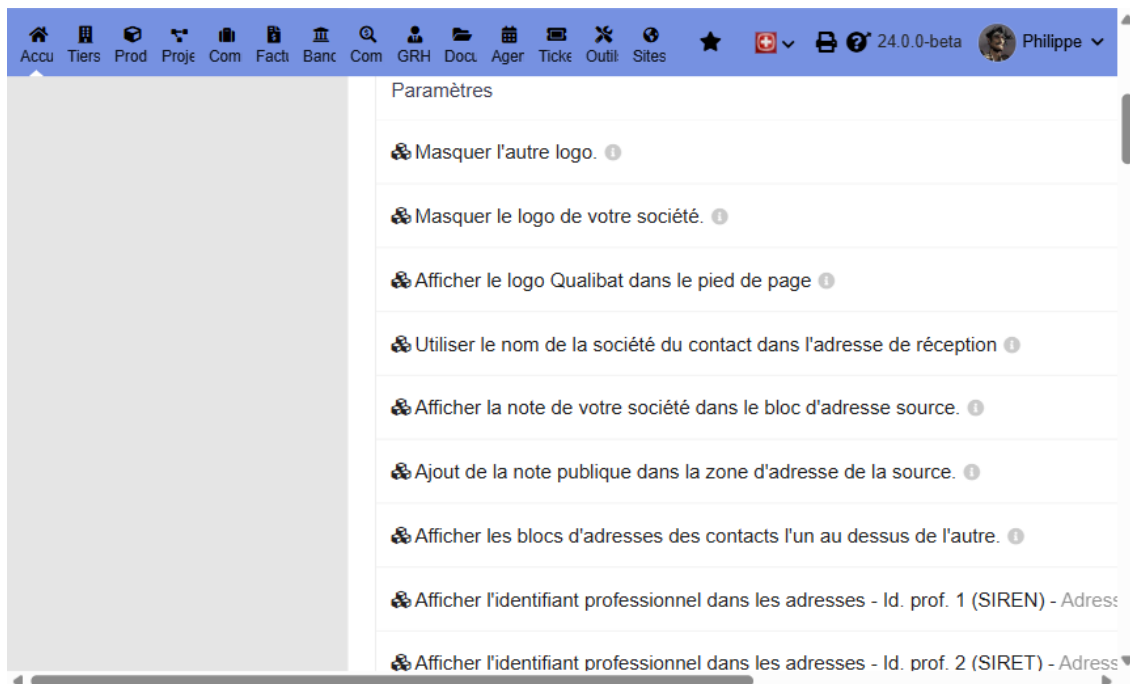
Accu Tiers Prod Proje Com Factu Banc Com GRH Docu Ager Ticke Outil Sites 24.0.0-beta Philippe

Paramètres

Masquer l'autre logo.

Masquer le logo de votre société.

Afficher le logo Qualibat dans le pied de page

Utiliser le nom de la société du contact dans l'adresse de réception

Afficher la note de votre société dans le bloc d'adresse source.

Ajout de la note publique dans la zone d'adresse de la source.

Afficher les blocs d'adresses des contacts l'un au dessus de l'autre.

Afficher l'identifiant professionnel dans les adresses - Id. prof. 1 (SIREN) - Adress

Afficher l'identifiant professionnel dans les adresses - Id. prof. 2 (SIRET) - Adress